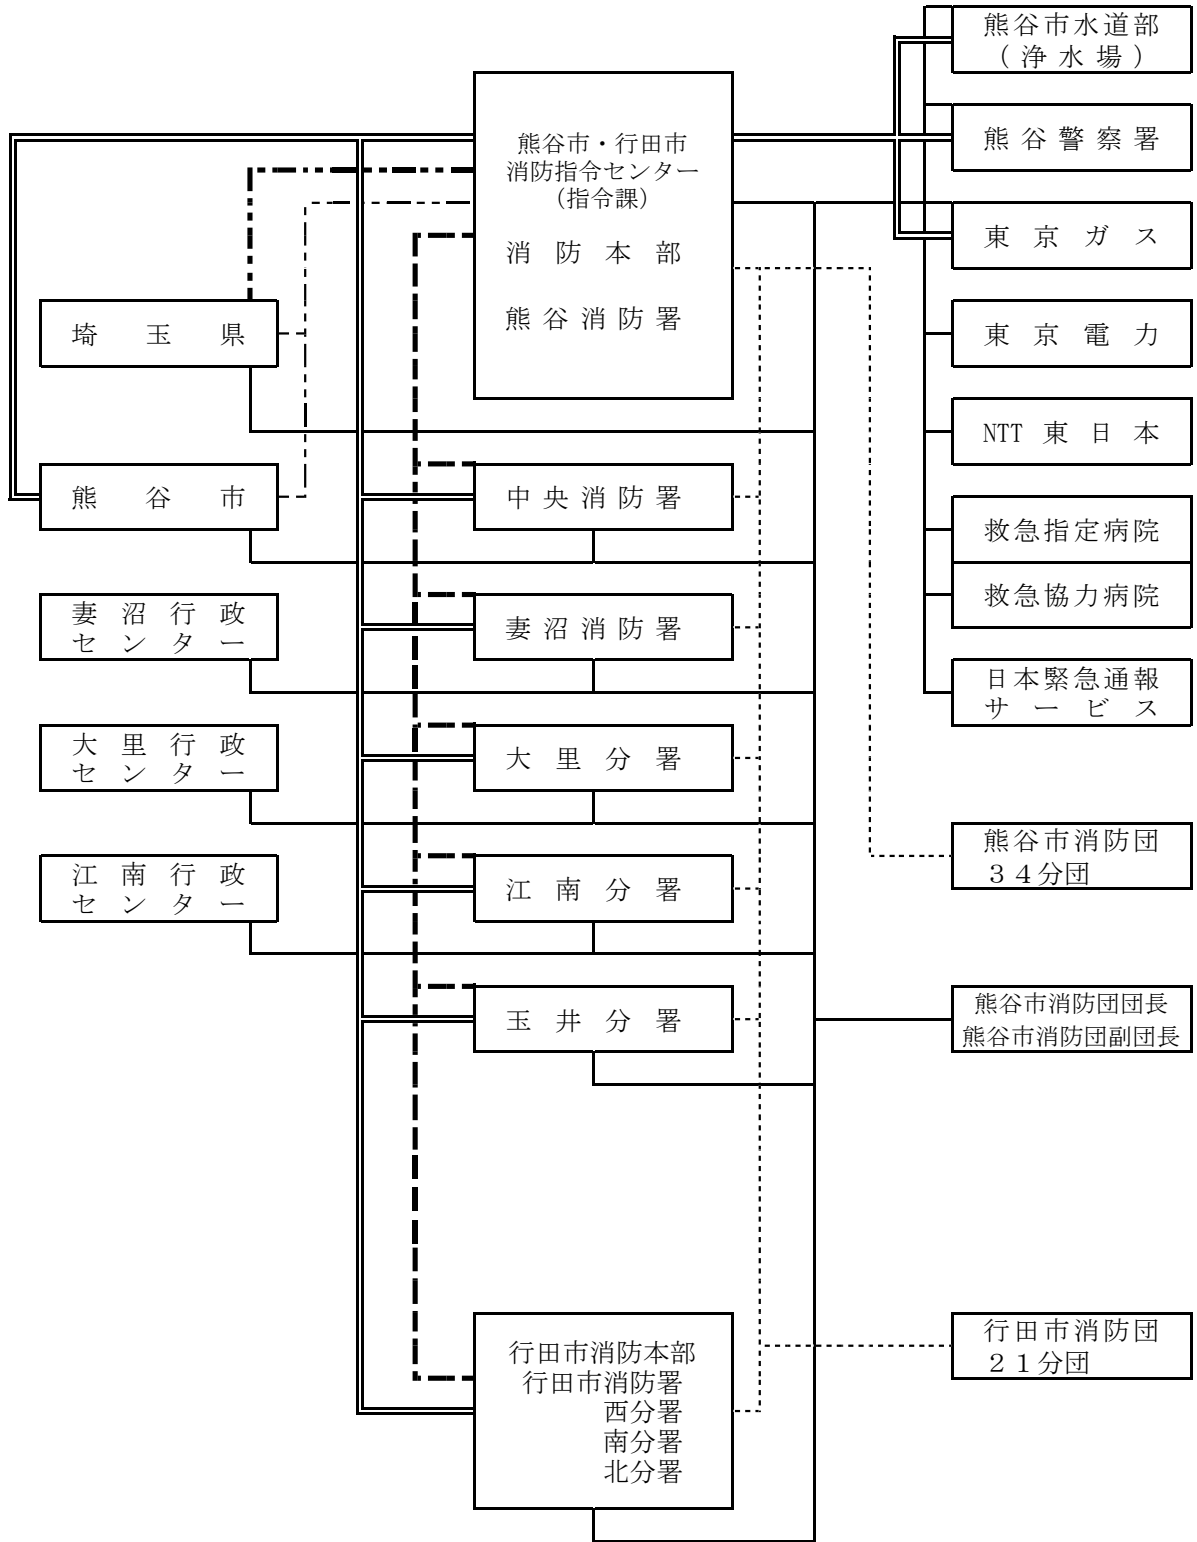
熊谷市・行田市
消防指令センター
（指令課）
消 防 本 部
熊 谷 消 防 署

熊谷市水道部
（ 浄 水 場 ）

熊 谷 警 察 署

東 京 ガ ス

東 京 電 力

NTT 東 日 本

救急指定病院

救急協力病院

日本緊急通報
サ ー ビ ス

埼 玉 県

熊 谷 市

妻 沼 行 政
セ ン タ ー

大 里 行 政
セ ン タ ー

江 南 行 政
セ ン タ ー

中 央 消 防 署

妻 沼 消 防 署

大 里 分 署

江 南 分 署

玉 井 分 署

熊谷市消防団
３４分団

熊谷市消防団団長
熊谷市消防団副団長

行田市消防本部
行田市消防署
西分署
南分署
北分署

行田市消防団
２１分団